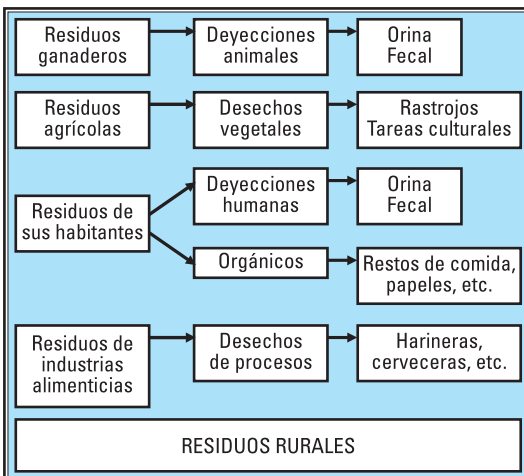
Residuos ganaderos

Deyecciones animales

Orina Fecal

Residuos agrícolas

Desechos vegetales

Rastrojos Tareas culturales

Residuos de sus habitantes

Deyecciones humanas

Orina Fecal

Orgánicos

Restos de comida, papeles, etc.

Residuos de industrias alimenticias

Desechos de procesos

Harineras, cerveceras, etc.

RESIDUOS RURALES